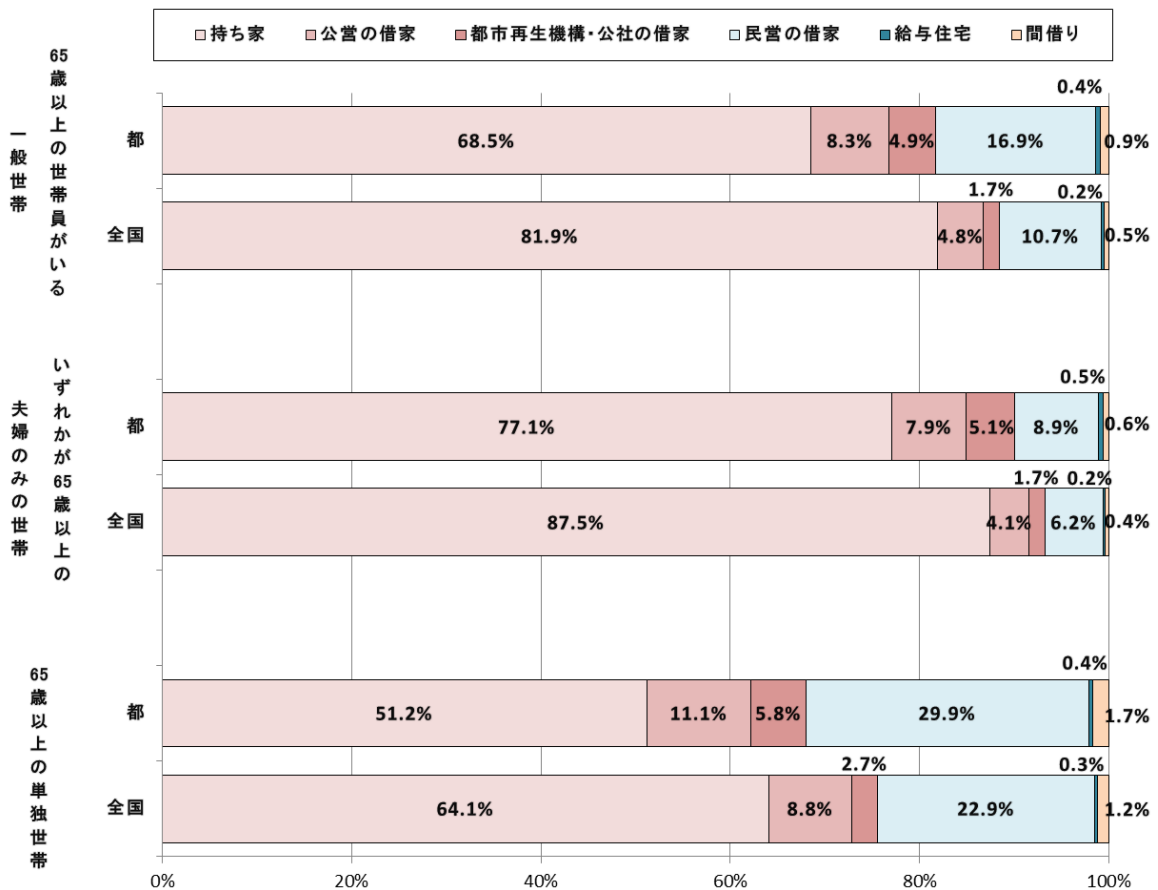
持ち家　公営の借家　都市再生機構・公社の借家　民営の借家　給与住宅　間借り

65歳以上の世帯員がいる一般世帯

都
68.5%
8.3%
4.9%
16.9%
0.4%
0.9%

全国
81.9%
4.8%
1.7%
10.7%
0.2%
0.5%

いずれかが65歳以上の夫婦のみの世帯

都
77.1%
7.9%
5.1%
8.9%
0.5%
0.6%

全国
87.5%
4.1%
1.7%
6.2%
0.2%
0.4%

65歳以上の単独世帯

都
51.2%
11.1%
5.8%
29.9%
0.4%
1.7%

全国
64.1%
8.8%
2.7%
22.9%
0.3%
1.2%

0%　20%　40%　60%　80%　100%